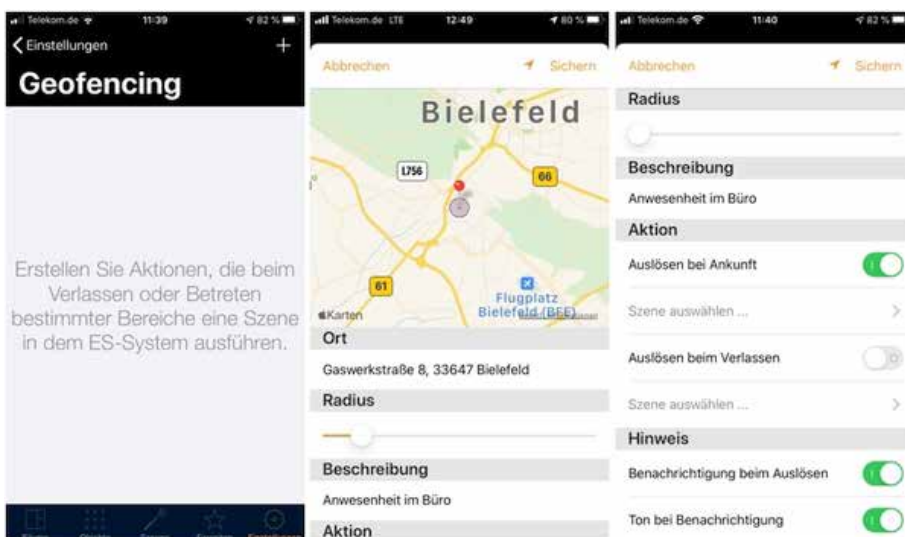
Telekom.de 11:39 82 %
Einstellungen +
Geofencing

Erstellen Sie Aktionen, die beim Verlassen oder Betreten bestimmter Bereiche eine Szene in dem ES-System ausführen.

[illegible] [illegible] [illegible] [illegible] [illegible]

Telekom.de LTE 12:49 80 %
Abbrechen Sichern
Bielefeld
L756
66
61
Flugplatz Bielefeld (BFE)
Karten
Ort
Gaswerkstraße 8, 33647 Bielefeld
Radius
Beschreibung
Anwesenheit im Büro
Aktion

Telekom.de 11:40 82 %
Abbrechen Sichern
Radius
Beschreibung
Anwesenheit im Büro
Aktion
Auslösen bei Ankunft
Szene auswählen ...
Auslösen beim Verlassen
Szene auswählen ...
Hinweis
Benachrichtigung beim Auslösen
Ton bei Benachrichtigung